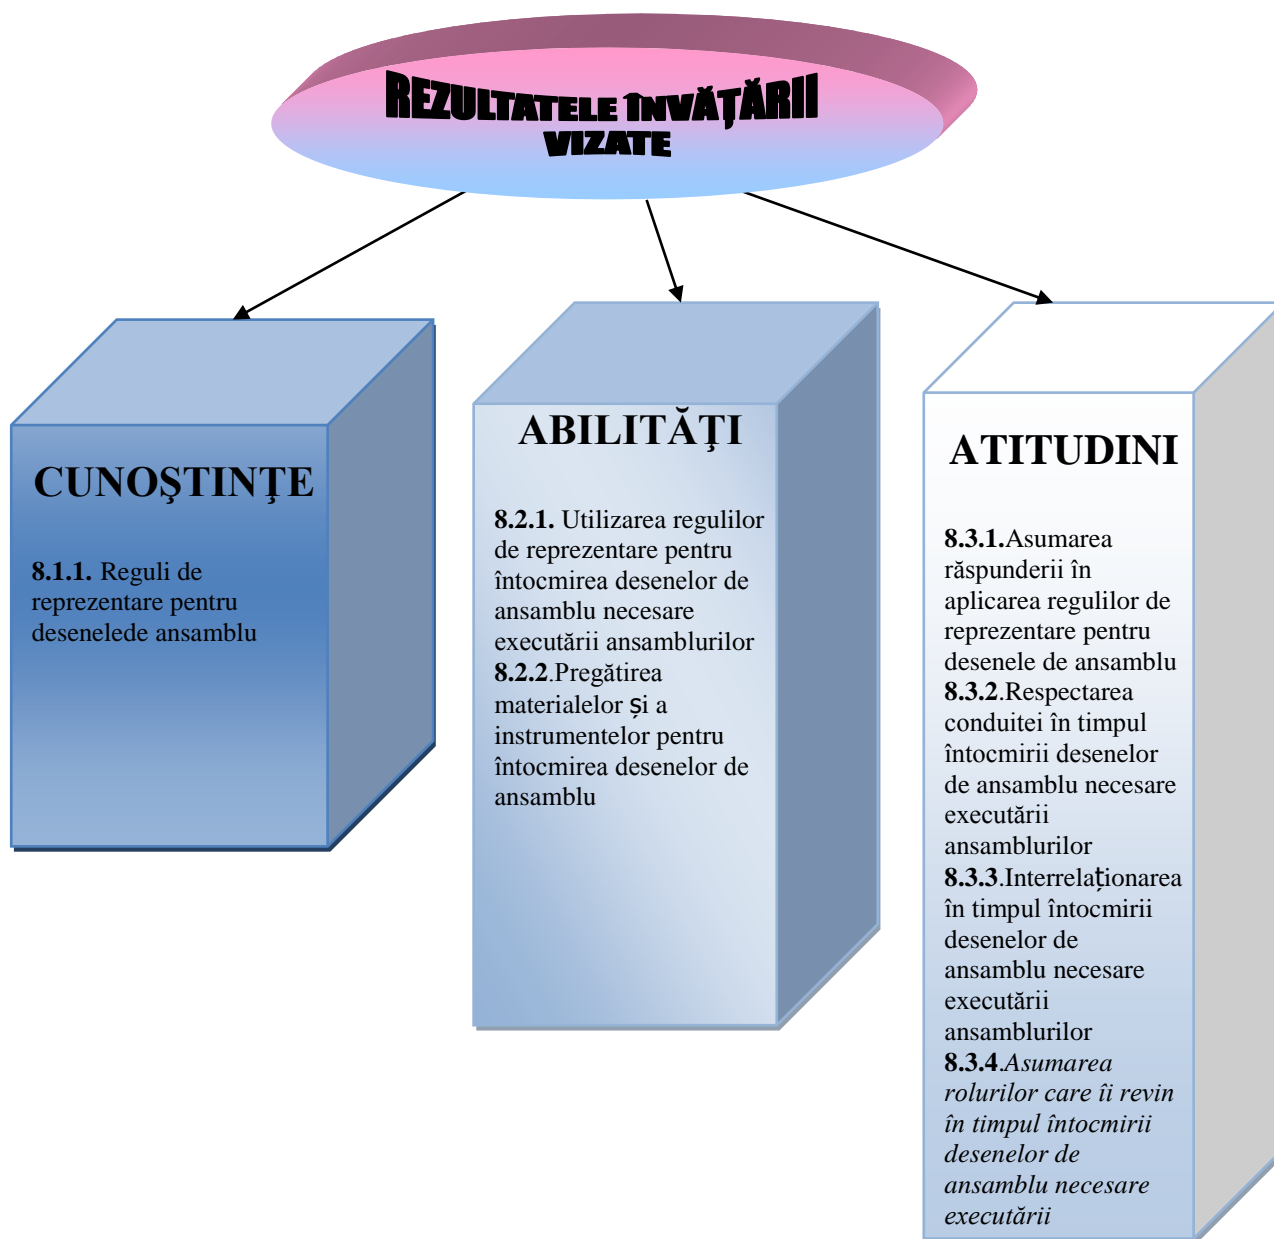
REZULTATELE ÎNVĂŢĂRII VIZATE

CUNOŞTINŢE

**8.1.1.** Reguli de reprezentare pentru desenelede ansamblu

ABILITĂŢI

**8.2.1.** Utilizarea regulilor de reprezentare pentru întocmirea desenelor de ansamblu necesare executării ansamblurilor
**8.2.2**.Pregătirea materialelor și a instrumentelor pentru întocmirea desenelor de ansamblu

ATITUDINI

**8.3.1.**Asumarea răspunderii în aplicarea regulilor de reprezentare pentru desenele de ansamblu
**8.3.2**.Respectarea conduitei în timpul întocmirii desenelor de ansamblu necesare executării ansamblurilor
**8.3.3**.Interrelaționarea în timpul întocmirii desenelor de ansamblu necesare executării ansamblurilor
**8.3.4**.*Asumarea rolurilor care îi revin în timpul întocmirii desenelor de ansamblu necesare executării*